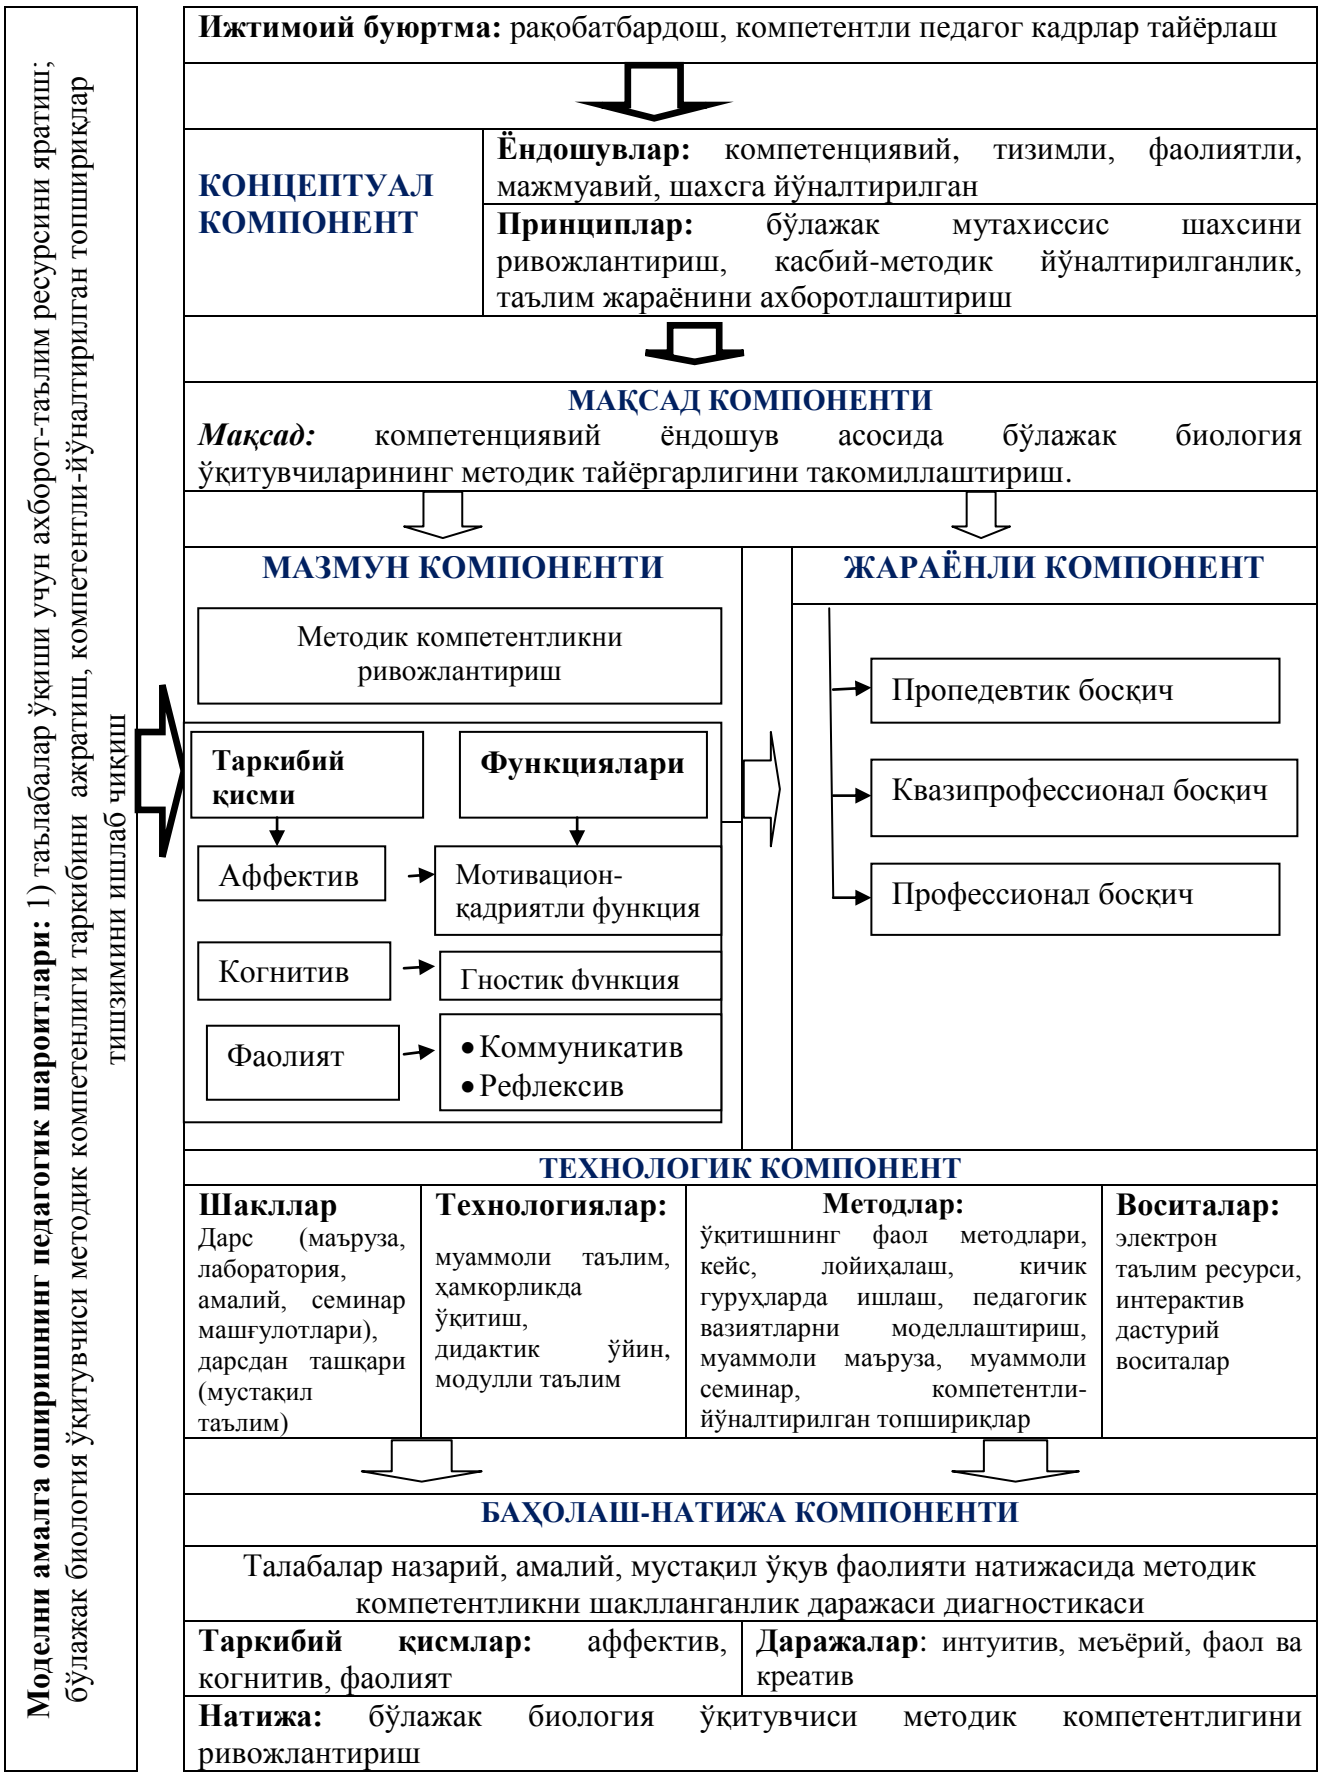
**Моделни амалга оширишнинг педагогик шароитлари:** 1) талабалар ўқиши учун ахборот-таълим ресурсини яратиш; бўлажак биология ўқитувчиси методик компетенлиги таркибини ажратиш, компетентли-йўналтирилган топшириқлар тишзимини ишлаб чиқиш

**Ижтимоий буюртма:** рақобатбардош, компетентли педагог кадрлар тайёрлаш

КОНЦЕПТУАЛ КОМПОНЕНТ

**Ёндошувлар:** компетенциявий, тизимли, фаолиятли, мажмуавий, шахсга йўналтирилган

**Принциплар:** бўлажак мутахиссис шахсини ривожлантириш, касбий-методик йўналтирилганлик, таълим жараёнини ахборотлаштириш

МАҚСАД КОМПОНЕНТИ

*Мақсад:* компетенциявий ёндошув асосида бўлажак биология ўқитувчиларининг методик тайёргарлигини такомиллаштириш.

МАЗМУН КОМПОНЕНТИ

Методик компетентликни ривожлантириш

**Таркибий қисми**

**Функциялари**

Аффектив

Мотивацион-кадриятли функция

Когнитив

Гностик фvнкция

Фаолият

• Коммуникатив
• Рефлексив

ЖАРАЁНЛИ КОМПОНЕНТ

Пропедевтик босқич

Квазипрофессионал босқич

Профессионал босқич

ТЕХНОЛОГИК КОМПОНЕНТ

| **Шакллар** | **Технологиялар:** | **Методлар:** | **Воситалар:** |
|---|---|---|---|
| Дарс (маъруза, лаборатория, амалий, семинар машғулотлари), дарсдан ташқари (мустақил таълим) | муаммоли таълим, ҳамкорликда ўқитиш, дидактик ўйин, модулли таълим | ўқитишнинг фаол методлари, кейс, лойиҳалаш, кичик гуруҳларда ишлаш, педагогик вазиятларни моделлаштириш, муаммоли маъруза, муаммоли семинар, компетентли-йўналтирилган топшириқлар | электрон таълим ресурси, интерактив дастурий воситалар |

БАҲОЛАШ-НАТИЖА КОМПОНЕНТИ

Талабалар назарий, амалий, мустақил ўқув фаолияти натижасида методик компетентликни шаклланганлик даражаси диагностикаси

**Таркибий қисмлар:** аффектив, когнитив, фаолият

**Даражалар**: интуитив, меъёрий, фаол ва креатив

**Натижа:** бўлажак биология ўқитувчиси методик компетентлигини ривожлантириш